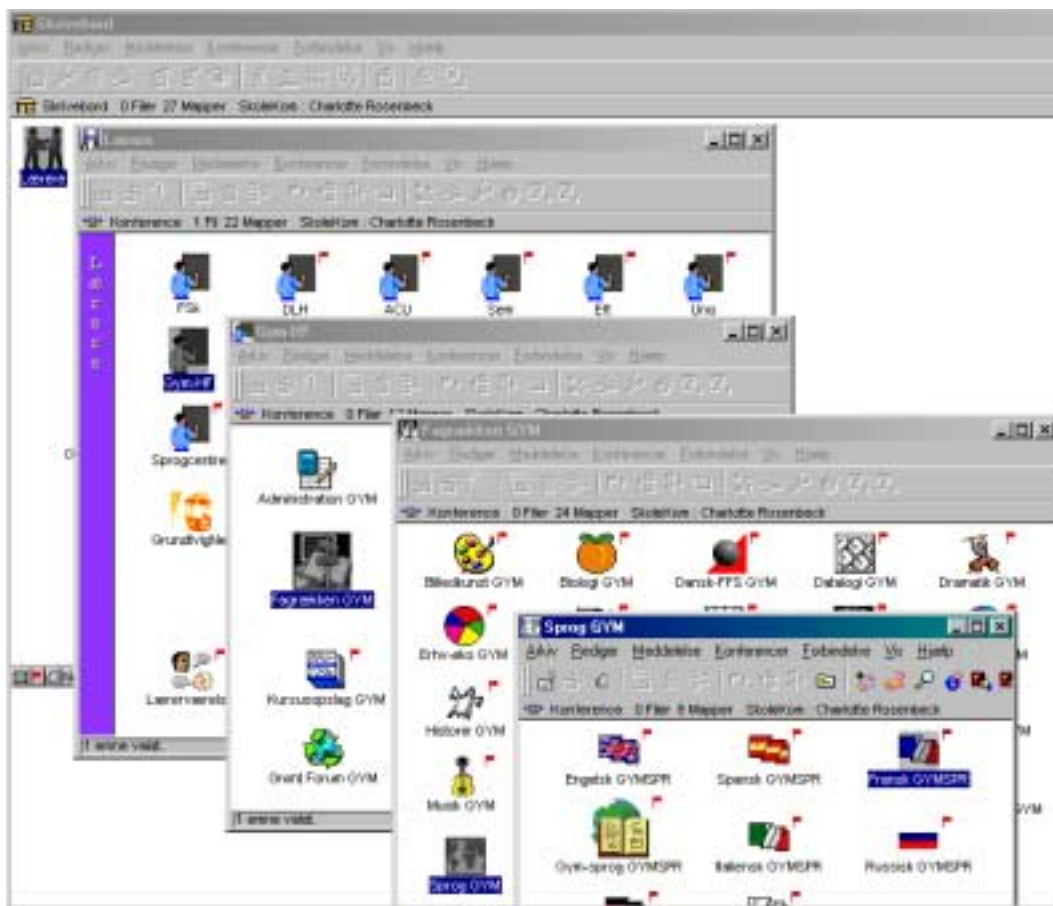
Skrivebord

Arkiv Rediger Meddelelse Konferencer Forbindelse Vis Hjælp

Skrivebord 0 Filer 27 Mapper Skoleklon : Charlotte Rosenbeck

Lærere

Lærere

Arkiv Rediger Meddelelse Konferencer Forbindelse Vis Hjælp

Konference 1 Fil 22 Mapper Skoleklon : Charlotte Rosenbeck

Lærere

PSk DLH ACU Sem Elt Uno

Gym-HF

Sprogcentre

Grundtvigske

Lærerværelse

1 emne valgt.

Gym-HF

Arkiv Rediger Meddelelse Konferencer Forbindelse Vis Hjælp

Konference 0 Filer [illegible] Mapper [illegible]

Administration GYM

Faggrupper GYM

Kursusopslag GYM

Granit Forum GYM

1 emne valgt.

Faggrupper GYM

Arkiv Rediger Meddelelse Konferencer Forbindelse Vis Hjælp

Konference 0 Filer 24 Mapper Skoleklon : Charlotte Rosenbeck

Billedkunst GYM Biologi GYM Dansk-FFS GYM Datalogi GYM Dramatik GYM

Erhv-øko GYM

Historie GYM

Musik GYM

Sprog GYM

Sprog GYM

Arkiv Rediger Meddelelse Konferencer Forbindelse Vis Hjælp

Konference 0 Filer 6 Mapper Skoleklon : Charlotte Rosenbeck

Engelsk GYMSPR Spansk GYMSPR Fransk GYMSPR

Gym-sprog GYMSPR Italiensk GYMSPR Russisk GYMSPR